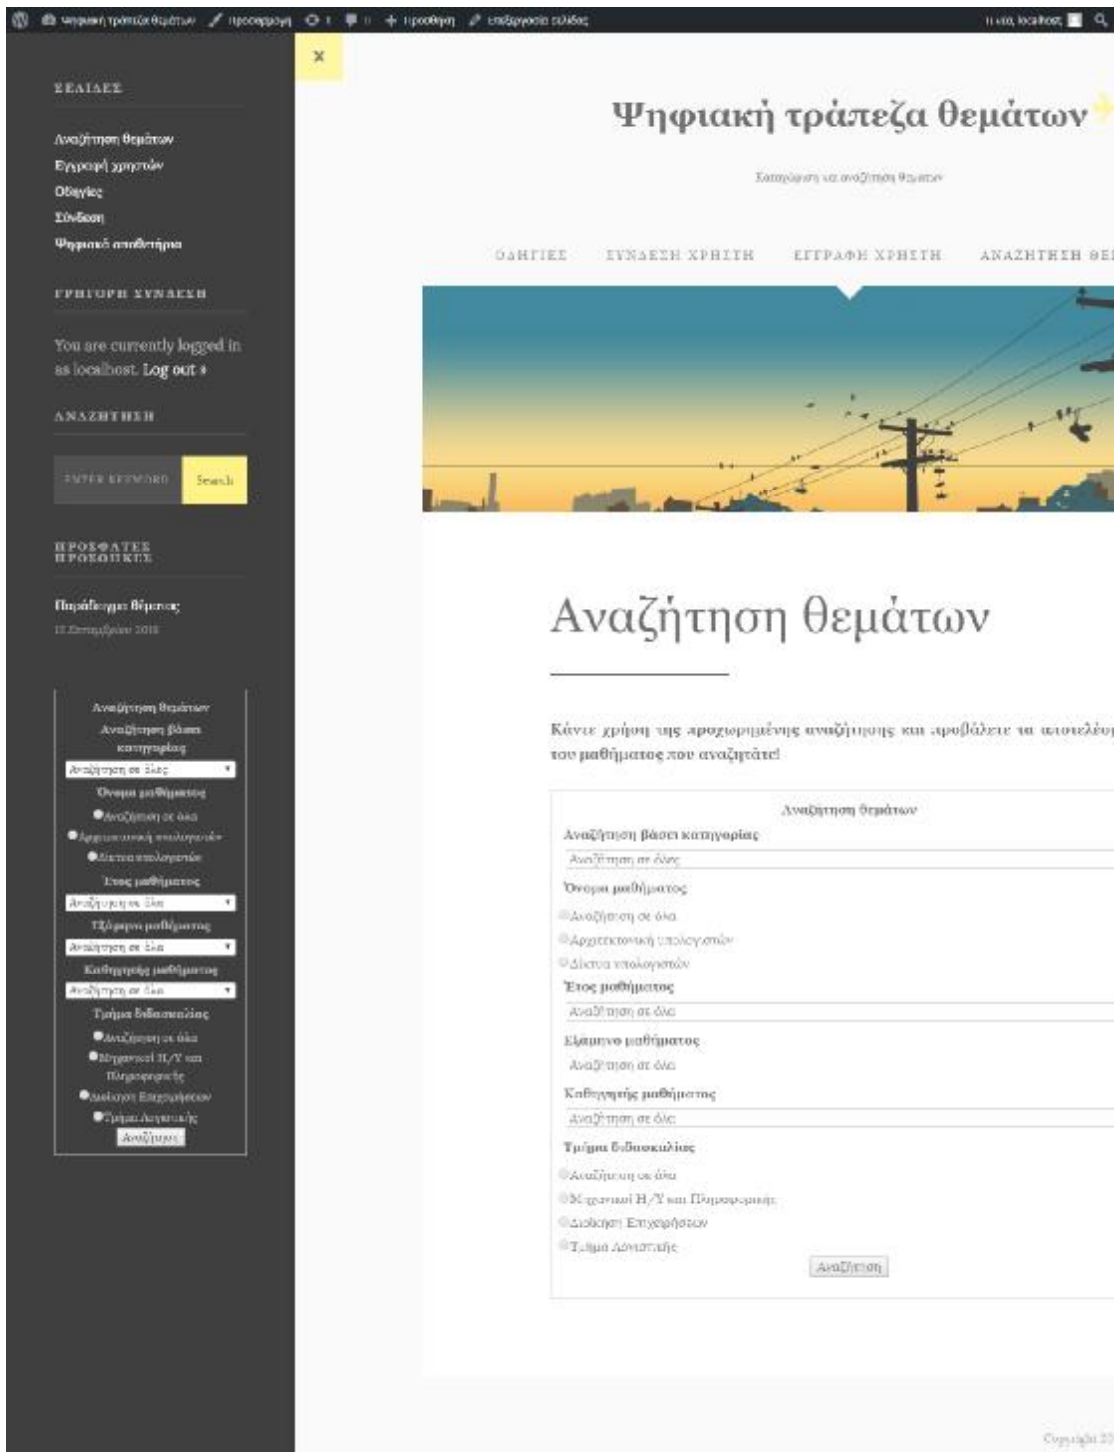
Ψηφιακή τράπεζα θεμάτων Προσαρμογή 1 0 + Προσθήκη Επεξεργασία σελίδας

Γεια σας, localhost

×

ΣΕΛΙΔΕΣ

Αναζήτηση θεμάτων
Εγγραφή χρηστών
Οδηγίες
Σύνδεση
Ψηφιακό αποθετήριο

ΓΡΗΓΟΡΗ ΣΥΝΔΕΣΗ

You are currently logged in as localhost. Log out »

ΑΝΑΖΗΤΗΣΗ

ENTER KEYWORD Search

ΠΡΟΣΦΑΤΕΣ ΠΡΟΣΘΗΚΕΣ

Παράδειγμα θέματος
11 Σεπτεμβρίου 2018

Αναζήτηση θεμάτων
Αναζήτηση βάσει κατηγορίας
Αναζήτηση σε όλες
Όνομα μαθήματος
Αναζήτηση σε όλα
Αρχιτεκτονική υπολογιστών
Δίκτυα υπολογιστών
Έτος μαθήματος
Αναζήτηση σε όλα
Εξάμηνο μαθήματος
Αναζήτηση σε όλα
Καθηγητής μαθήματος
Αναζήτηση σε όλα
Τμήμα διδασκαλίας
Αναζήτηση σε όλα
Μηχανικοί Η/Υ και Πληροφορικής
Διοίκηση Επιχειρήσεων
Τμήμα Λογιστικής
Αναζήτηση

Ψηφιακή τράπεζα θεμάτων

Κατηγορίες και αναζήτηση θεμάτων

ΟΔΗΓΙΕΣ ΣΥΝΔΕΣΗ ΧΡΗΣΤΗ ΕΓΓΡΑΦΗ ΧΡΗΣΤΗ ΑΝΑΖΗΤΗΣΗ ΘΕ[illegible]

Αναζήτηση θεμάτων

Κάντε χρήση της προχωρημένης αναζήτησης και προβάλετε τα αποτελέσ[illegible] του μαθήματος που αναζητάτε!

Αναζήτηση θεμάτων
Αναζήτηση βάσει κατηγορίας
Αναζήτηση σε όλες
Όνομα μαθήματος
Αναζήτηση σε όλα
Αρχιτεκτονική υπολογιστών
Δίκτυα υπολογιστών
Έτος μαθήματος
Αναζήτηση σε όλα
Εξάμηνο μαθήματος
Αναζήτηση σε όλα
Καθηγητής μαθήματος
Αναζήτηση σε όλα
Τμήμα διδασκαλίας
Αναζήτηση σε όλα
Μηχανικοί Η/Υ και Πληροφορικής
Διοίκηση Επιχειρήσεων
Τμήμα Λογιστικής
Αναζήτηση

Copyright 2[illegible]